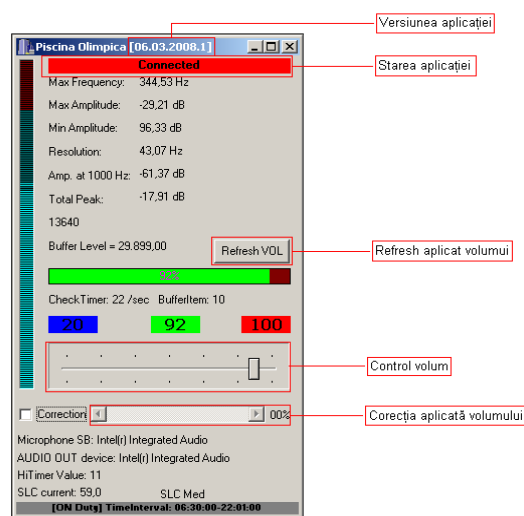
Versiunea aplicației

Piscina Olimpica [06.03.2008.1]

Connected

Starea aplicației

Max Frequency: 344,53 Hz

Max Amplitude: -29,21 dB

Min Amplitude: 96,33 dB

Resolution: 43,07 Hz

Amp. at 1000 Hz: -61,37 dB

Total Peak: -17,91 dB

13640

Buffer Level = 29.899,00

Refresh VOL

Refresh aplicat volumui

92%

CheckTimer: 22 /sec BufferItem: 10

20 92 100

Control volum

Correction

00%

Corecția aplicată volumului

Microphone SB: Intel(r) Integrated Audio

AUDIO OUT device: Intel(r) Integrated Audio

HiTimer Value: 11

SLC current: 59,0 SLC Med

[ON Duty] TimeInterval: 06:30:00-22:01:00